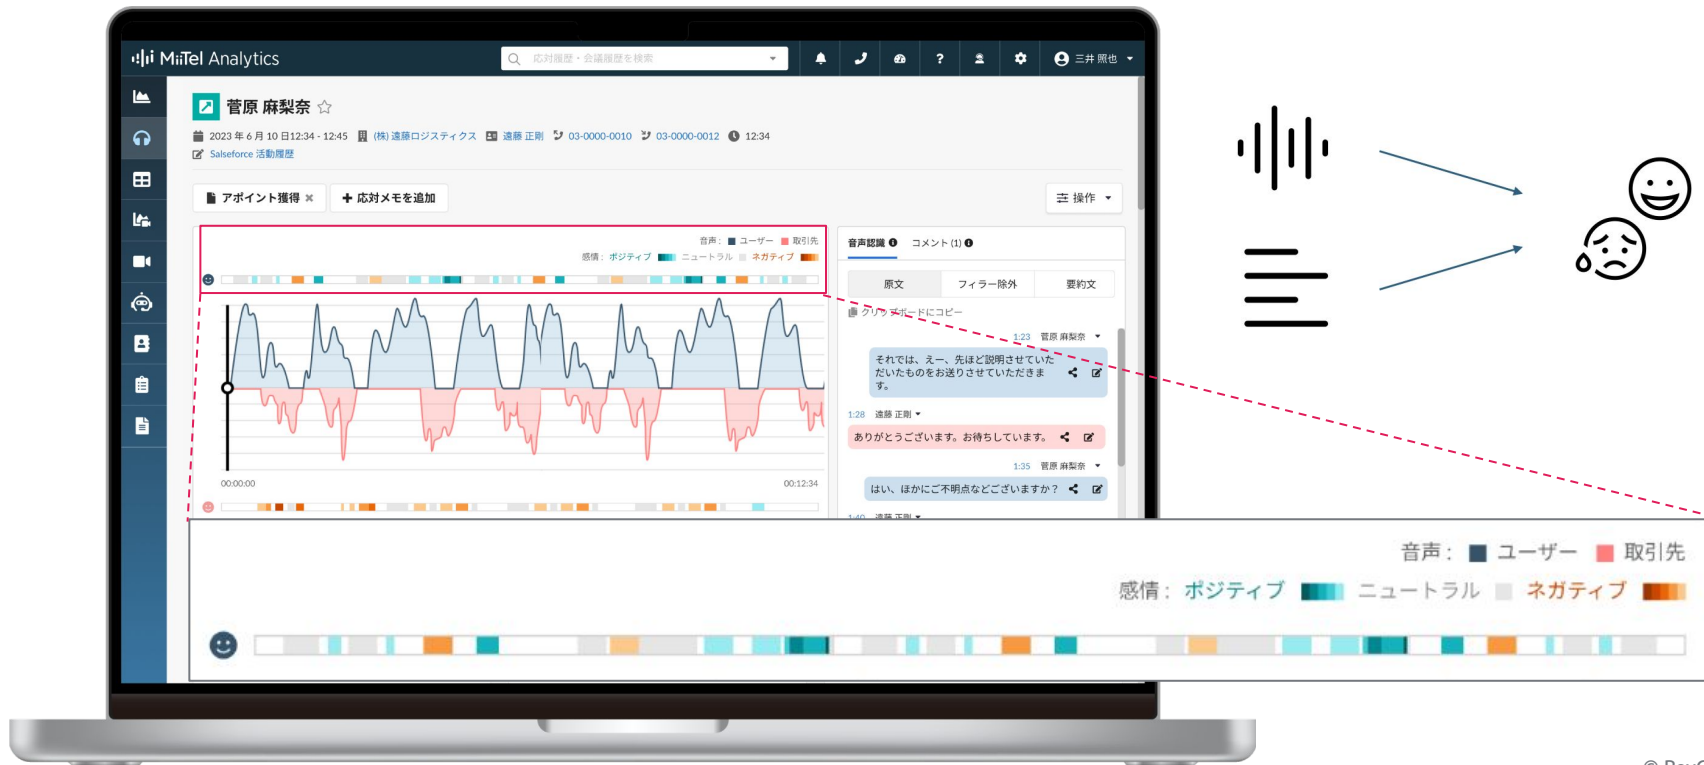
MiiTel Analytics

応対履歴・会議履歴を検索

三井 照也

菅原 麻梨奈 ☆

2023 年 6 月 10 日12:34 - 12:45 (株) 遠藤ロジスティクス 遠藤 正剛 03-0000-0010 03-0000-0012 12:34

Salesforce 活動履歴

アポイント獲得 ×

+ 応対メモを追加

操作

音声： ユーザー 取引先

感情： ポジティブ ニュートラル ネガティブ

00:00:00

00:12:34

音声認識

コメント (1)

原文

フィラー除外

要約文

クリップボードにコピー

1:23 菅原 麻梨奈

それでは、えー、先ほど説明させていただいたものをお送りさせていただきます。

1:28 遠藤 正剛

ありがとうございます。お待ちしています。

1:35 菅原 麻梨奈

はい、ほかにご不明点などございますか？

1:40 遠藤 正剛

音声： ユーザー 取引先

感情： ポジティブ ニュートラル ネガティブ